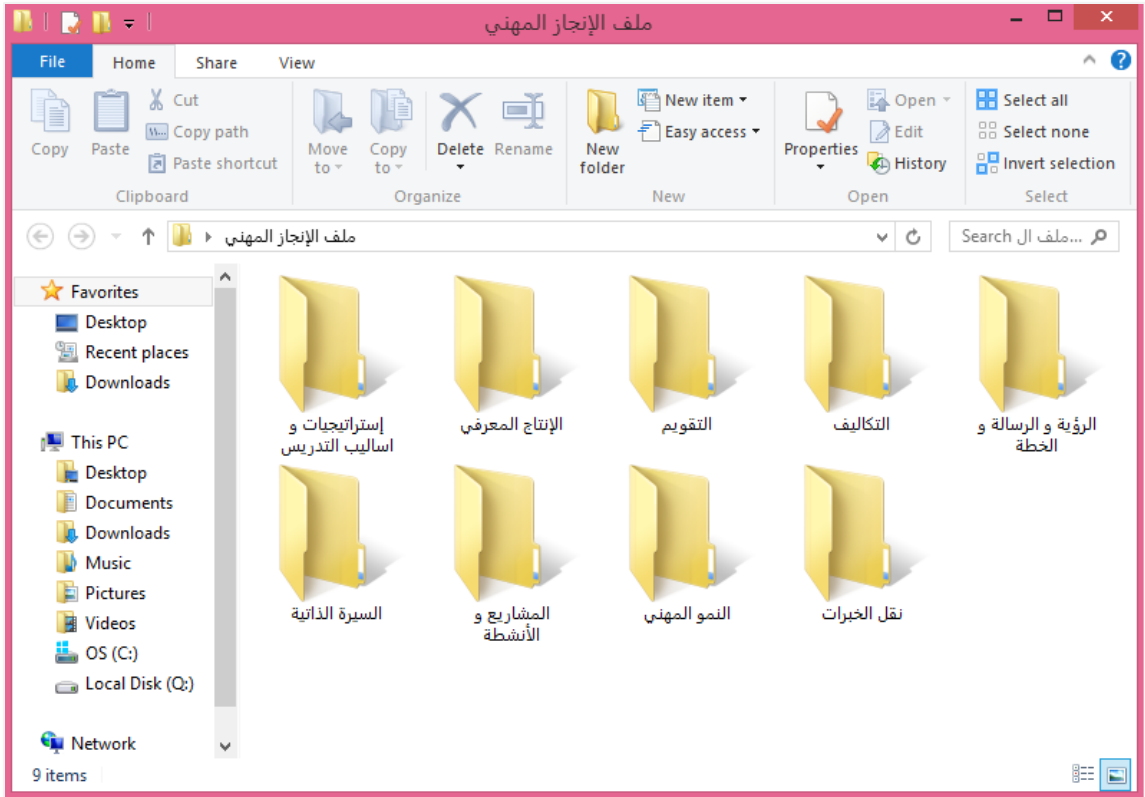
ملف الإنجاز المهني

File Home Share View

Copy
Paste
Cut
Copy path
Paste shortcut
Clipboard

Move to
Copy to
Delete
Rename
Organize

New folder
New item
Easy access
New

Properties
Open
Edit
History
Open

Select all
Select none
Invert selection
Select

ملف الإنجاز المهني
Search ملف ال...

Favorites
Desktop
Recent places
Downloads

This PC
Desktop
Documents
Downloads
Music
Pictures
Videos
OS (C:)
Local Disk (Q:)

Network

الرؤية و الرسالة و الخطة
التكاليف
التقويم
الإنتاج المعرفي
إستراتيجيات و اساليب التدريس
نقل الخبرات
النمو المهني
المشاريع و الأنشطة
السيرة الذاتية

9 items